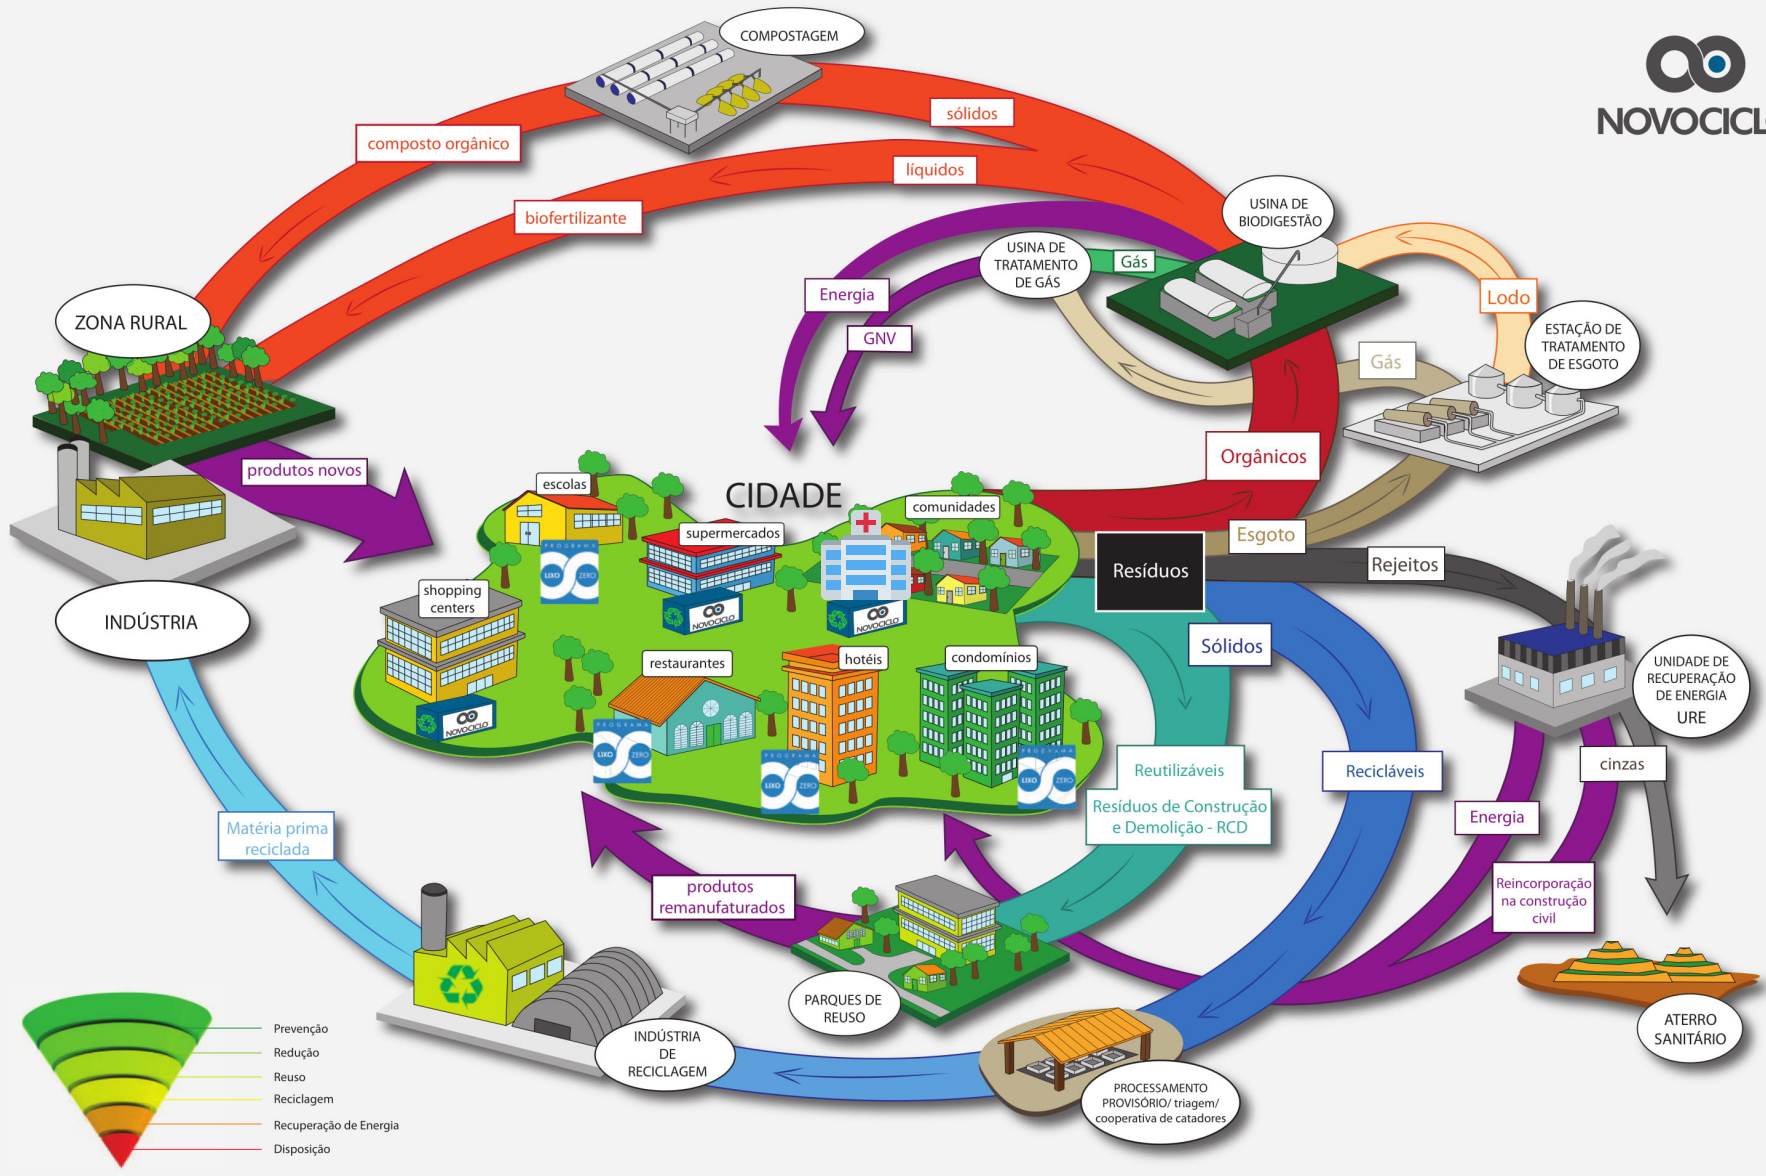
COMPOSTAGEM

NOVOCICL

sólidos

composto orgânico

líquidos

biofertilizante

USINA DE BIODIGESTÃO

USINA DE TRATAMENTO DE GÁS

Gás

Energia

GNV

Lodo

ZONA RURAL

ESTAÇÃO DE TRATAMENTO DE ESGOTO

Gás

Orgânicos

produtos novos

CIDADE

escolas

comunidades

supermercados

Esgoto

Resíduos

Rejeitos

shopping centers

INDÚSTRIA

Sólidos

restaurantes

hotéis

condomínios

UNIDADE DE RECUPERAÇÃO DE ENERGIA URE

LIXO ZERO

NOVOCICLO

cinzas

Reutilizáveis

Resíduos de Construção e Demolição - RCD

Recicláveis

Energia

Matéria prima reciclada

produtos remanufaturados

Reincorporação na construção civil

PARQUES DE REUSO

ATERRO SANITÁRIO

INDÚSTRIA DE RECICLAGEM

PROCESSAMENTO PROVISÓRIO/ triagem/ cooperativa de catadores

Prevenção

Redução

Reuso

Reciclagem

Recuperação de Energia

Disposição